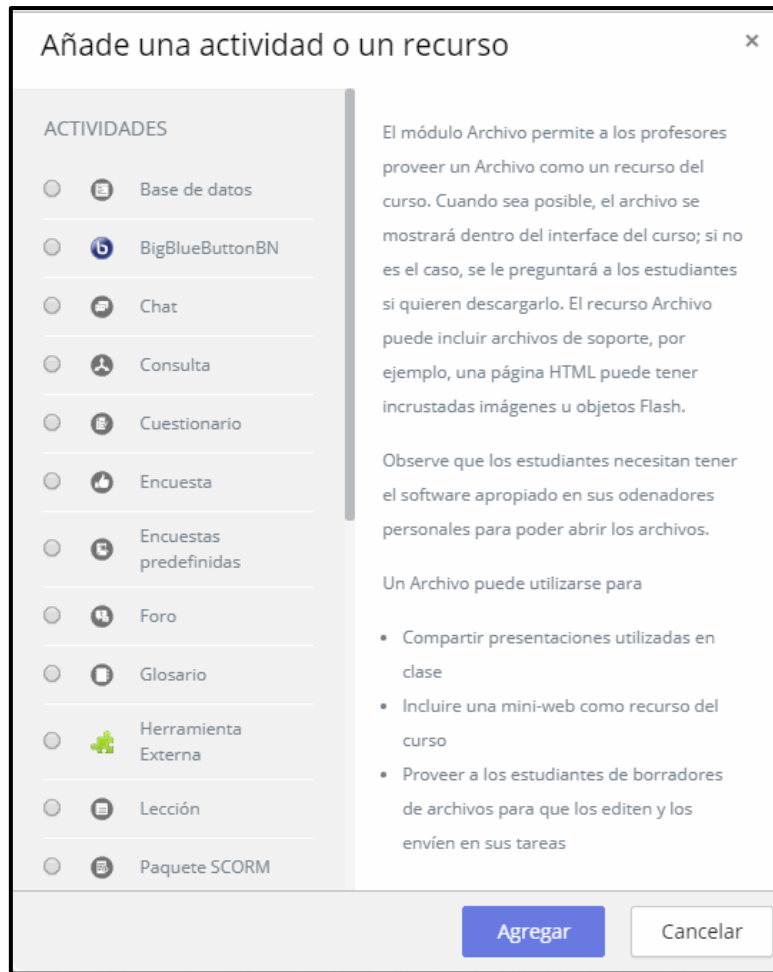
Añade una actividad o un recurso

×

ACTIVIDADES

Base de datos

BigBlueButtonBN

Chat

Consulta

Cuestionario

Encuesta

Encuestas predefinidas

Foro

Glosario

Herramienta Externa

Lección

Paquete SCORM

El módulo Archivo permite a los profesores proveer un Archivo como un recurso del curso. Cuando sea posible, el archivo se mostrará dentro del interface del curso; si no es el caso, se le preguntará a los estudiantes si quieren descargarlo. El recurso Archivo puede incluir archivos de soporte, por ejemplo, una página HTML puede tener incrustadas imágenes u objetos Flash.

Observe que los estudiantes necesitan tener el software apropiado en sus odenadores personales para poder abrir los archivos.

Un Archivo puede utilizarse para

- Compartir presentaciones utilizadas en clase
- Incluire una mini-web como recurso del curso
- Proveer a los estudiantes de borradores de archivos para que los editen y los envíen en sus tareas

Agregar

Cancelar